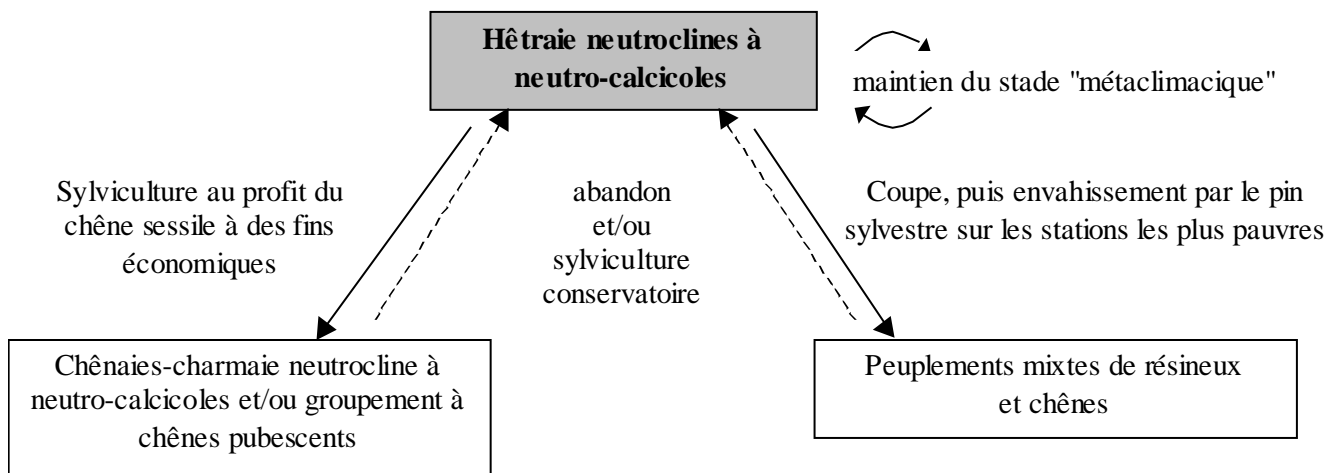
Hêtraie neutroclines à neutro-calcicoles

maintien du stade "métaclimacique"

Sylviculture au profit du chêne sessile à des fins économiques

abandon et/ou sylviculture conservatoire

Coupe, puis envahissement par le pin sylvestre sur les stations les plus pauvres

Chênaies-charmaie neutrocline à neutro-calcicoles et/ou groupement à chênes pubescents

Peuplements mixtes de résineux et chênes